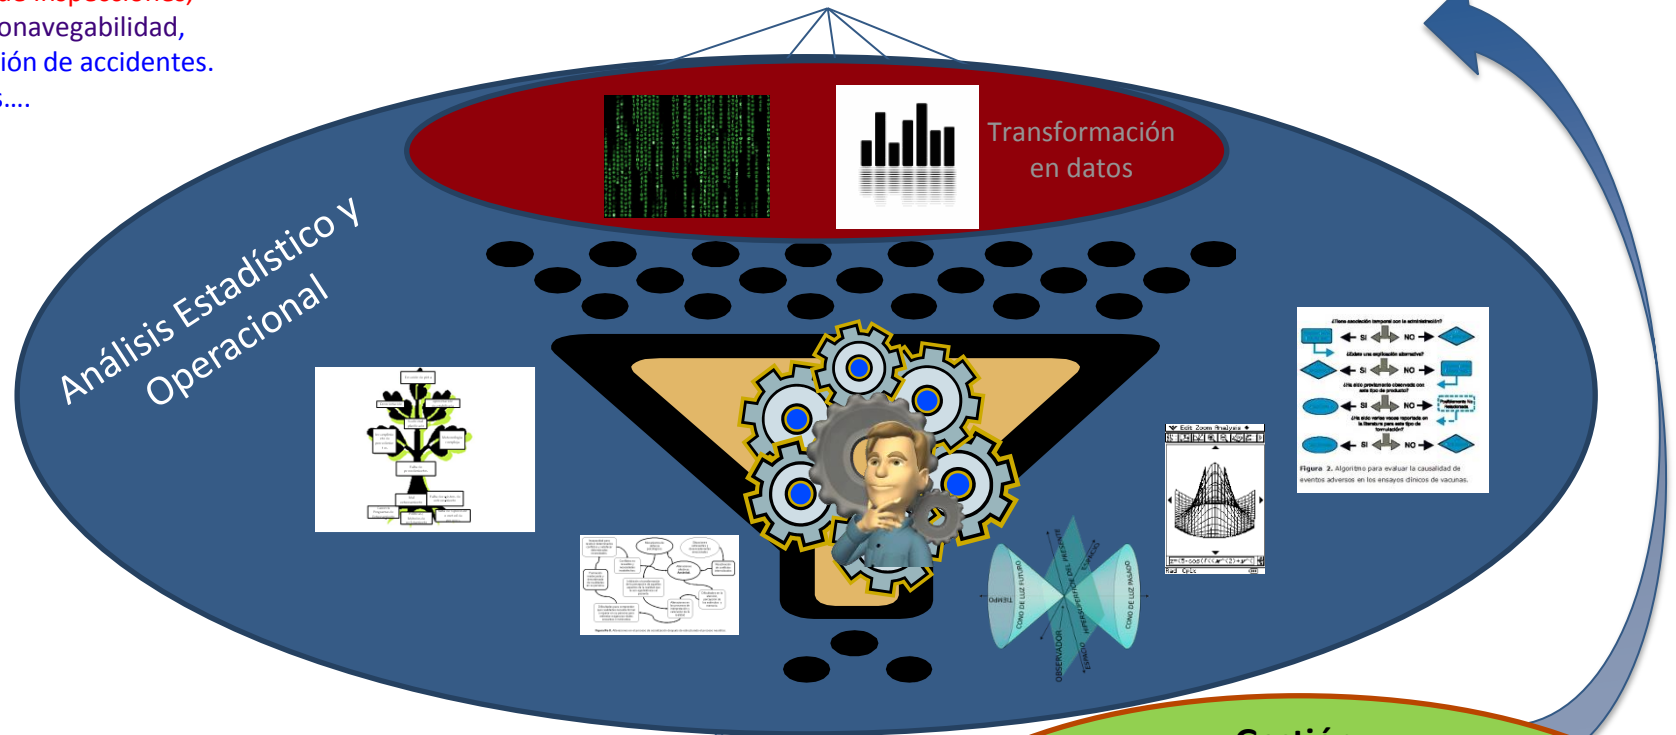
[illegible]
onavegabilidad,
ión de accidentes.
s....

Transformación en datos

Análisis Estadístico y Operacional

¿Tiene asociación temporal con la administración?
SI NO
¿Existe una explicación alternativa?
SI NO
¿Ha sido previamente observado con este tipo de producto?
SI NO
¿Ha sido varias veces reportado en la literatura para este tipo de formulación?
SI NO
Figura 2. Algoritmo para evaluar la causalidad de eventos adversos en los ensayos clínicos de vacunas.

CONO DE LUZ FUTURO
HIPERSUPERFICIE DEL PRESENTE
CONO DE LUZ PASADO
TIEMPO
OBSERVADOR
ESPACIO

Gestió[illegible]